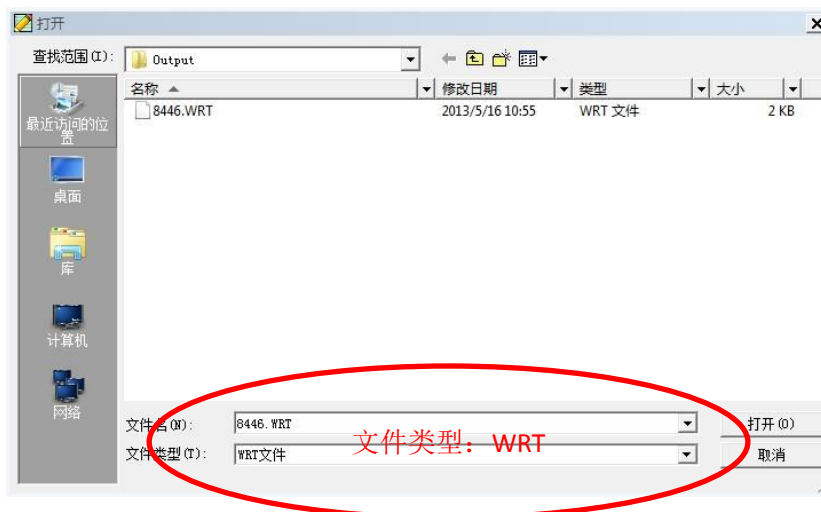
打开

查找范围(I): Output

最近访问的位置

桌面

库

计算机

网络

| 名称 | 修改日期 | 类型 | 大小 |
|---|---|---|---|
| 8446.WRT | 2013/5/16 10:55 | WRT 文件 | 2 KB |

文件名(N): 8446.WRT

文件类型(T): WRT文件

打开(O)

取消

文件类型：WRT